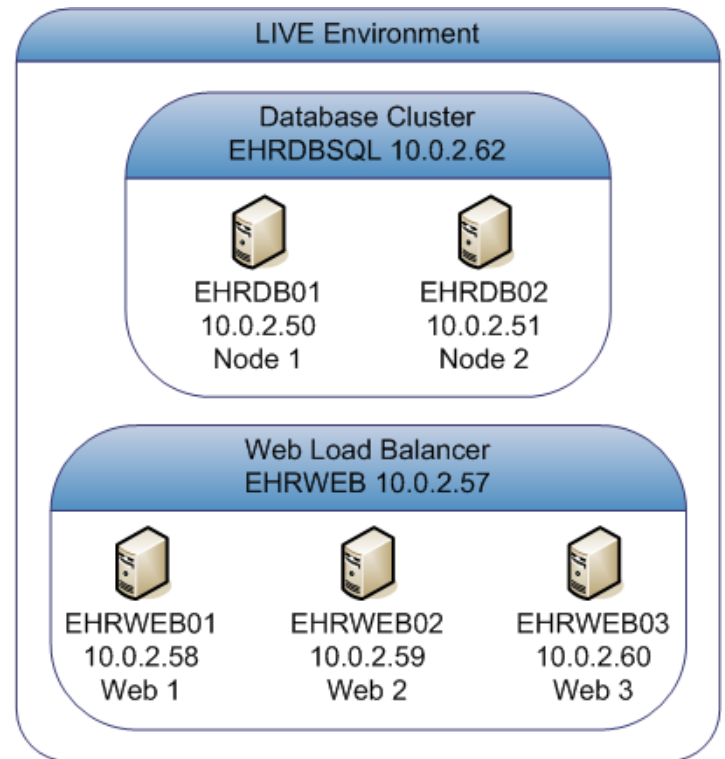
LIVE Environment

Database Cluster
EHRDBSQL 10.0.2.62

EHRDB01
10.0.2.50
Node 1

EHRDB02
10.0.2.51
Node 2

Web Load Balancer
EHRWEB 10.0.2.57

EHRWEB01
10.0.2.58
Web 1

EHRWEB02
10.0.2.59
Web 2

EHRWEB03
10.0.2.60
Web 3